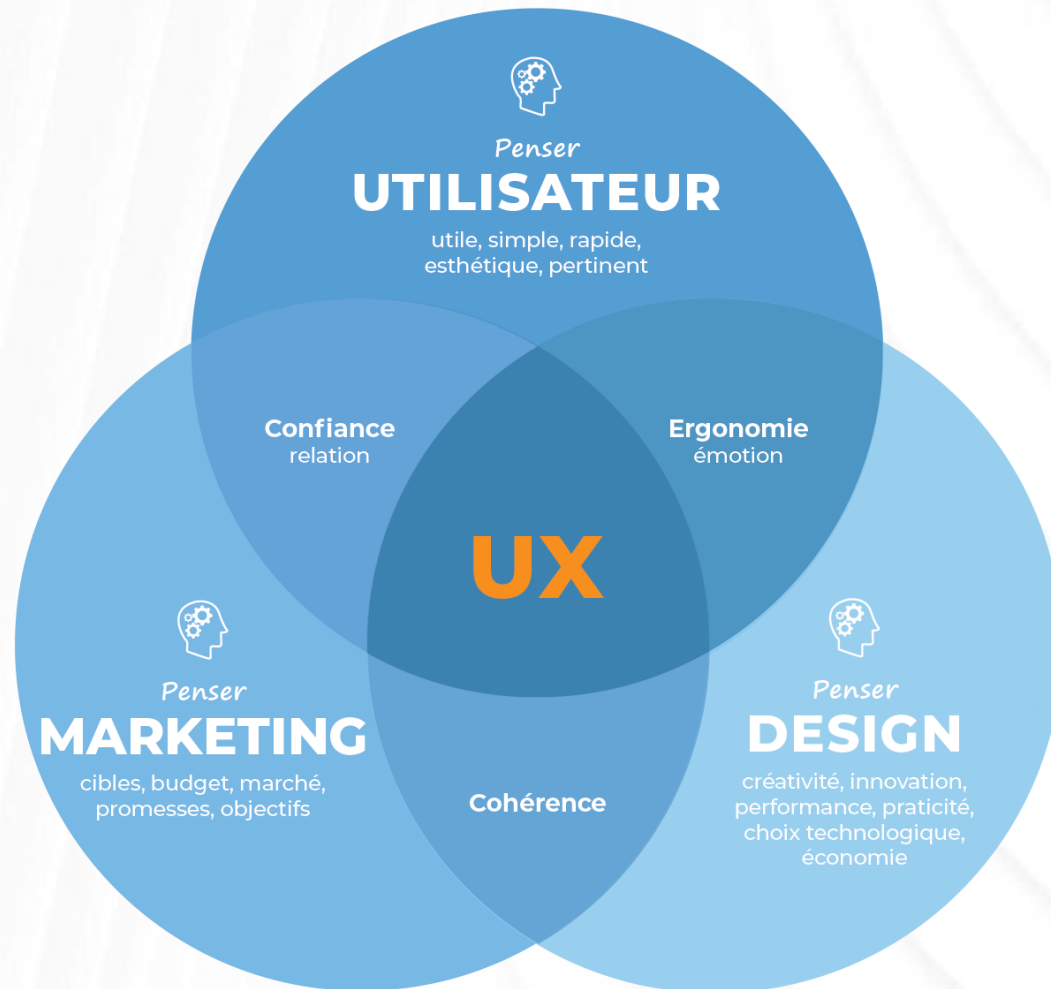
Penser
UTILISATEUR
utile, simple, rapide, esthétique, pertinent

Confiance
relation

Ergonomie
émotion

UX

Penser
MARKETING
cibles, budget, marché, promesses, objectifs

Cohérence

Penser
DESIGN
créativité, innovation, performance, praticité, choix technologique, économie